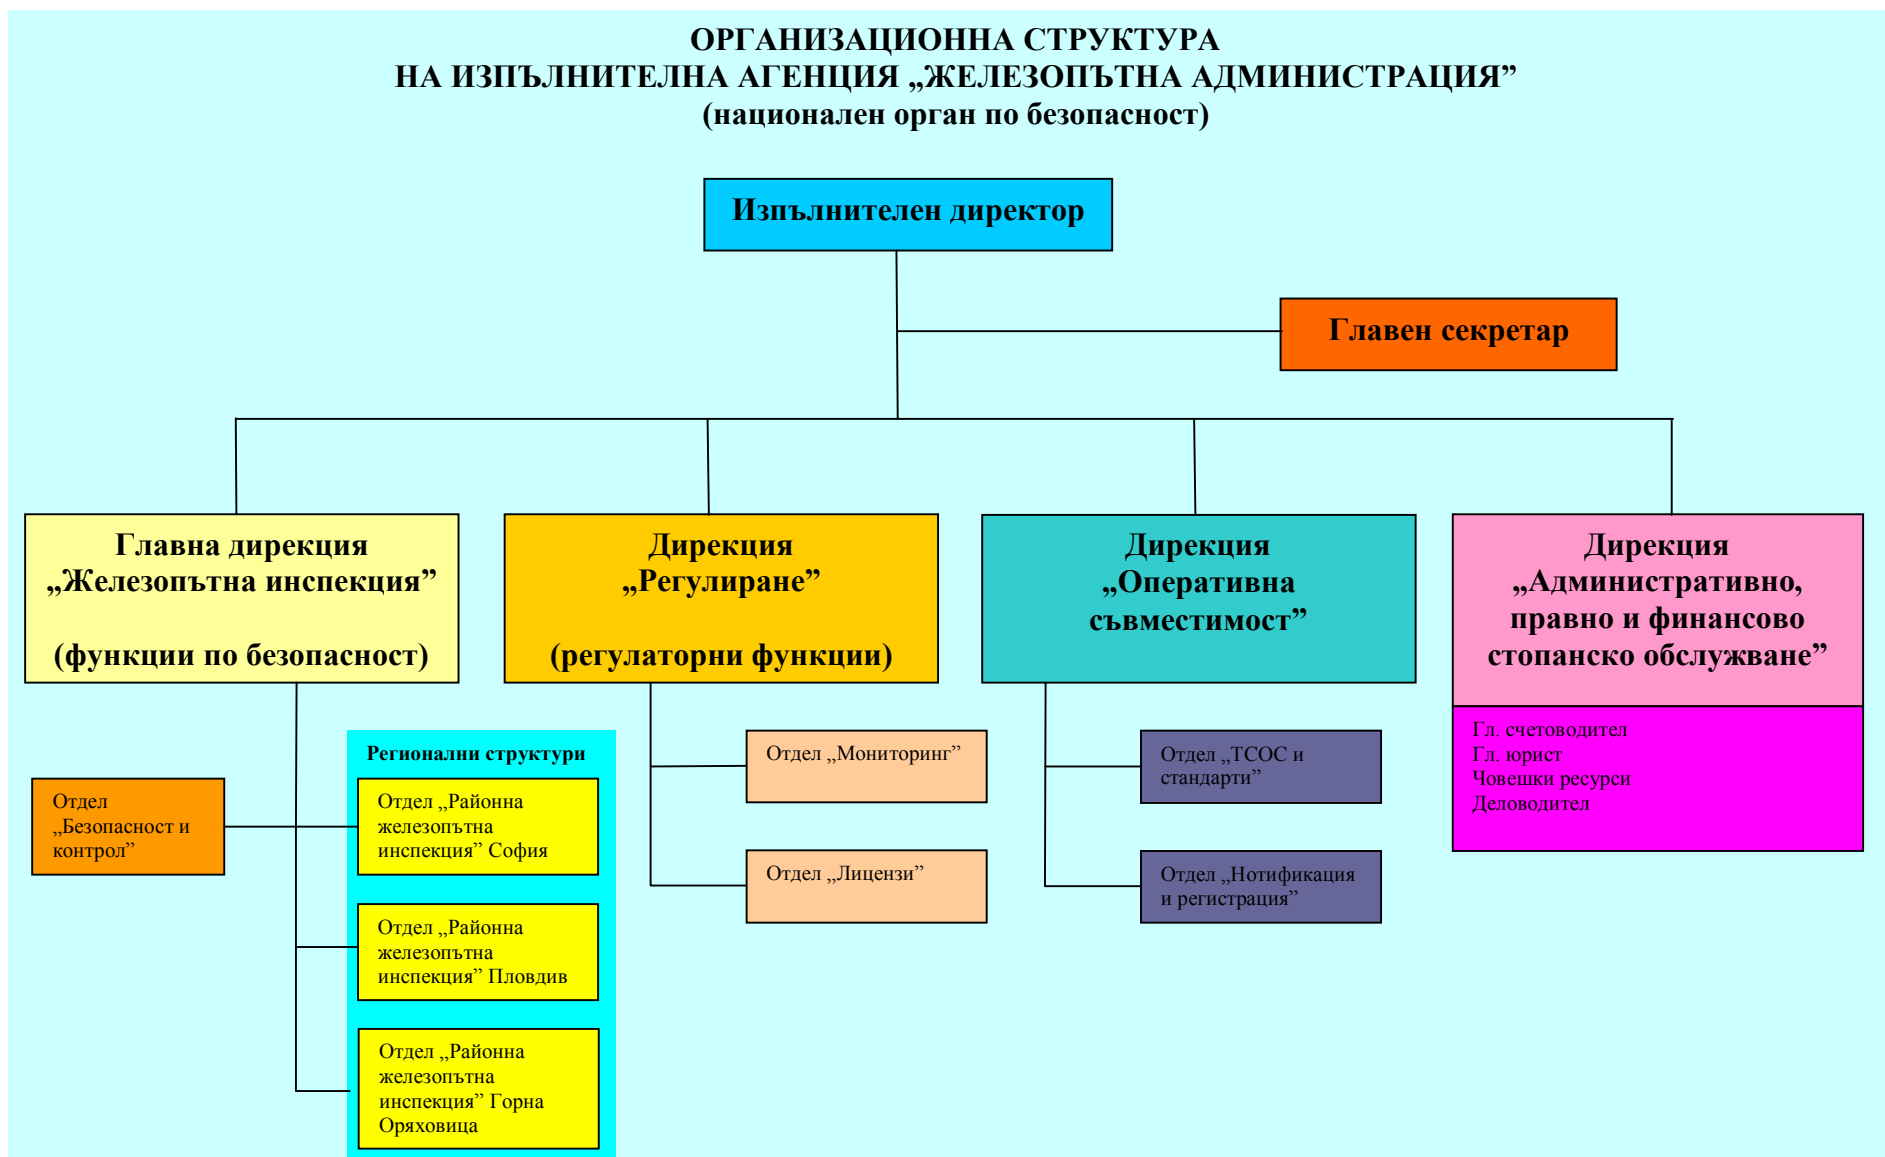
ОРГАНИЗАЦИОННА СТРУКТУРА
НА ИЗПЪЛНИТЕЛНА АГЕНЦИЯ „ЖЕЛЕЗОПЪТНА АДМИНИСТРАЦИЯ”
(национален орган по безопасност)

Изпълнителен директор

Главен секретар

Главна дирекция „Железопътна инспекция”

(функции по безопасност)

Дирекция „Регулиране”

(регулаторни функции)

Дирекция „Оперативна съвместимост”

Дирекция „Административно, правно и финансово стопанско обслужване”

Гл. счетоводител
Гл. юрист
Човешки ресурси
Деловодител

Отдел „Безопасност и контрол”

Регионални структури

Отдел „Районна железопътна инспекция” София

Отдел „Районна железопътна инспекция” Пловдив

Отдел „Районна железопътна инспекция” Горна Оряховица

Отдел „Мониторинг”

Отдел „Лицензи”

Отдел „ТСОС и стандарти”

Отдел „Нотификация и регистрация”